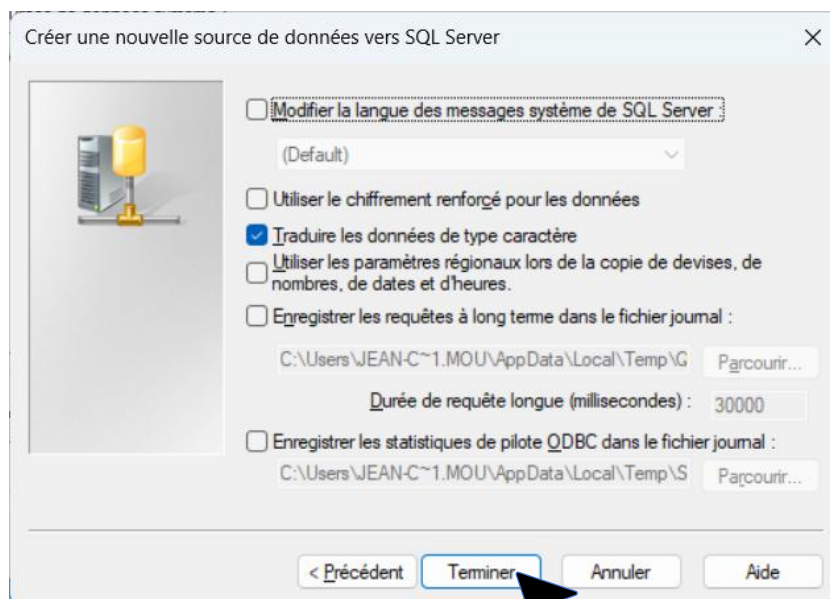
Créer une nouvelle source de données vers SQL Server
×
Modifier la langue des messages système de SQL Server :
(Default)
Utiliser le chiffrement renforcé pour les données
Traduire les données de type caractère
Utiliser les paramètres régionaux lors de la copie de devises, de nombres, de dates et d'heures.
Enregistrer les requêtes à long terme dans le fichier journal :
C:\Users\JEAN-C~1.MOU\AppData\Local\Temp\G
Parcourir...
Durée de requête longue (millisecondes) :
30000
Enregistrer les statistiques de pilote ODBC dans le fichier journal :
C:\Users\JEAN-C~1.MOU\AppData\Local\Temp\S
Parcourir...
< Précédent
Terminer
Annuler
Aide